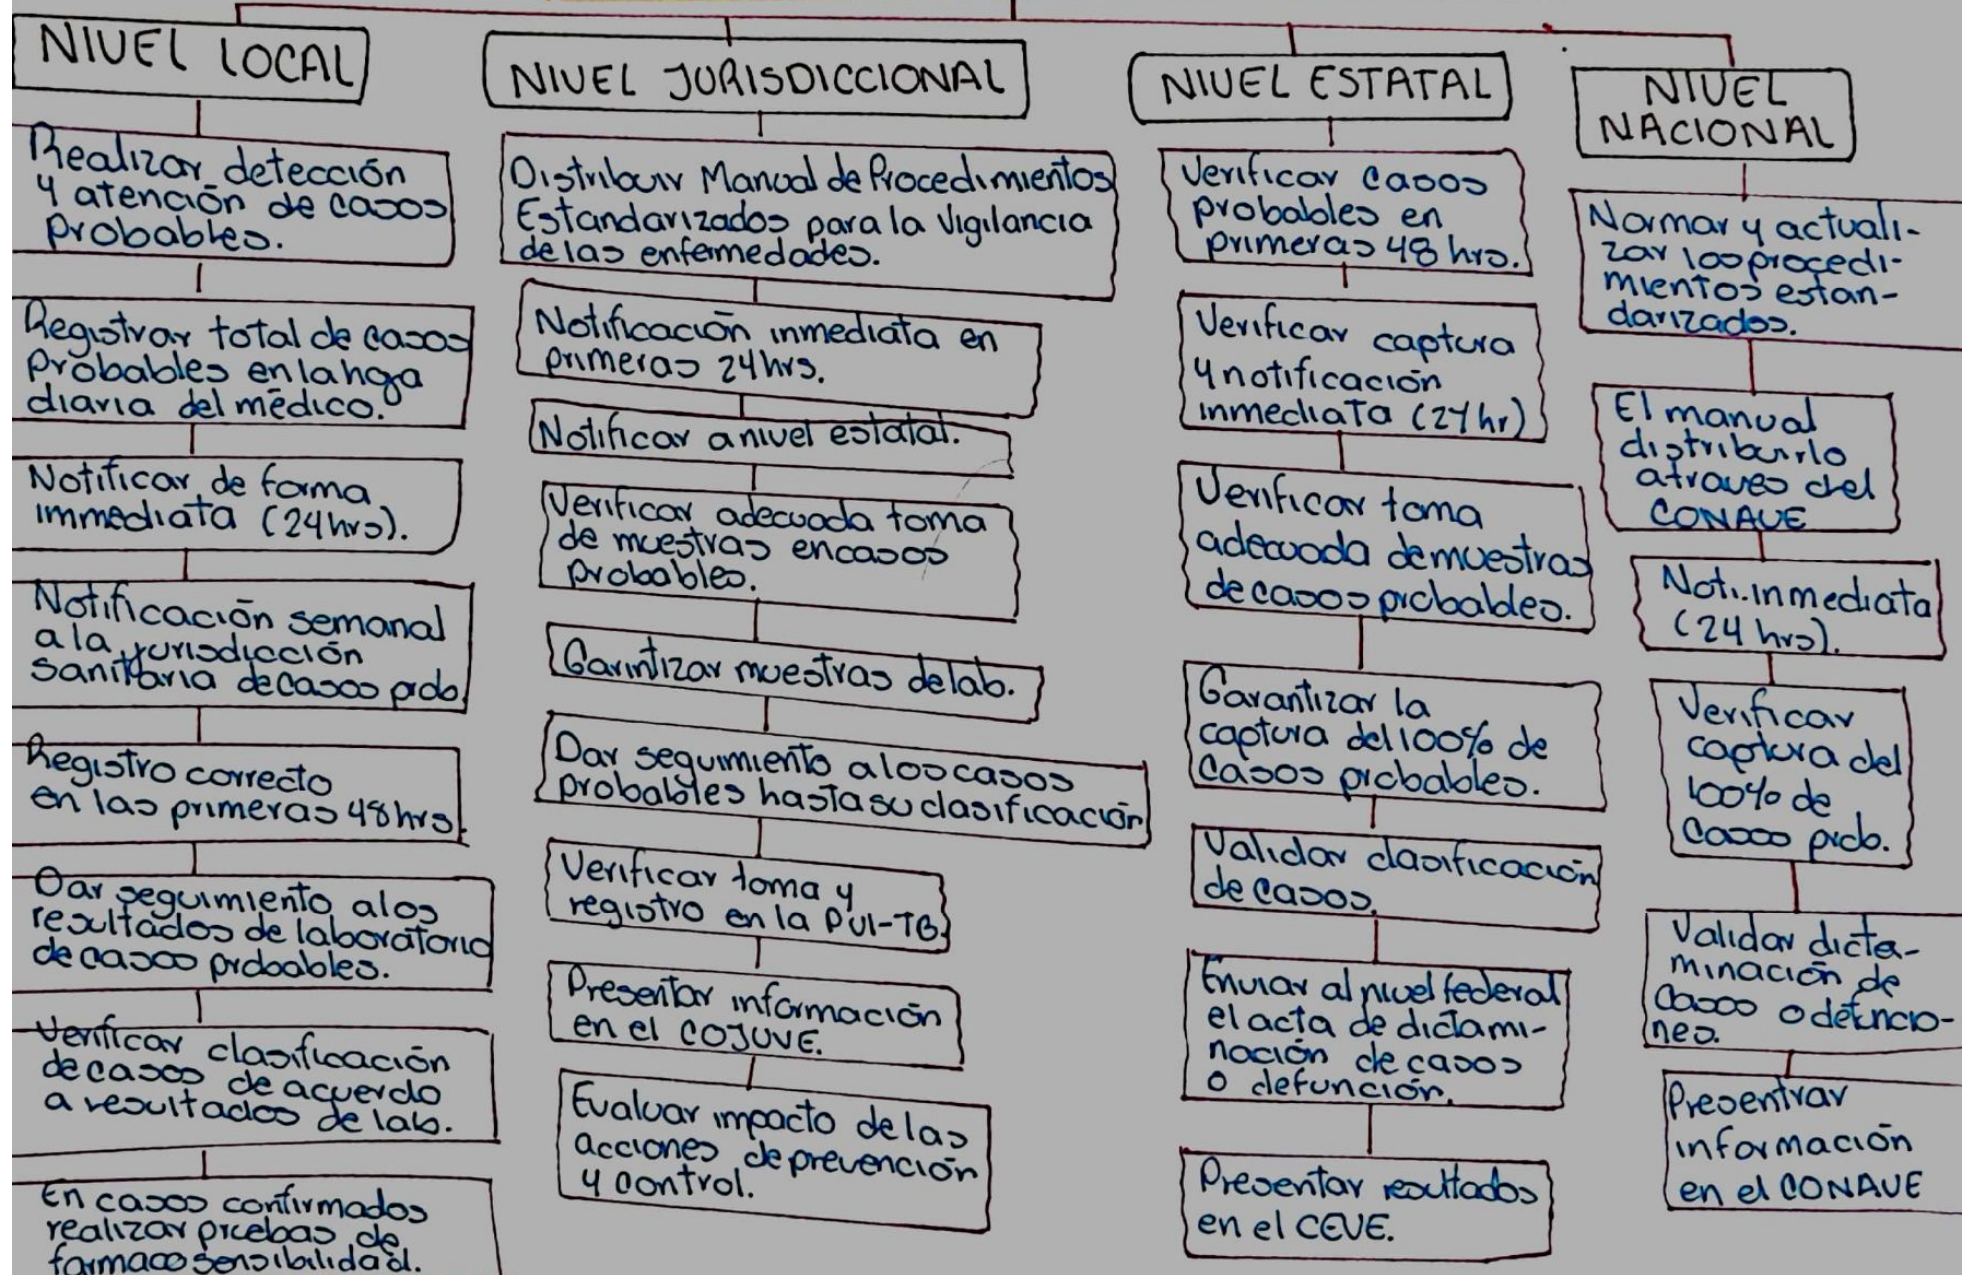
NIVEL LOCAL

Realizar detección y atención de casos probables.

Registrar total de casos probables en la hoja diaria del médico.

Notificar de forma inmediata (24hrs).

Notificación semanal a la jurisdicción sanitaria de casos prob.

Registro correcto en las primeras 48hrs.

Dar seguimiento a los resultados de laboratorio de casos probables.

Verificar clasificación de casos de acuerdo a resultados de lab.

En casos confirmados realizar pruebas de farmacosensibilidad.

NIVEL JURISDICCIONAL

Distribuir Manual de Procedimientos Estandarizados para la Vigilancia de las enfermedades.

Notificación inmediata en primeras 24hrs.

Notificar a nivel estatal.

Verificar adecuada toma de muestras en casos probables.

Garantizar muestras de lab.

Dar seguimiento a los casos probables hasta su clasificación.

Verificar toma y registro en la PUI-TB.

Presentar información en el COJUVE.

Evaluar impacto de las acciones de prevención y control.

NIVEL ESTATAL

Verificar casos probables en primeras 48 hrs.

Verificar captura y notificación inmediata (24 hr)

Verificar toma adecuada de muestras de casos probables.

Garantizar la captura del 100% de casos probables.

Validar clasificación de casos.

Enviar al nivel federal el acta de dictaminación de casos o defunción.

Presentar resultados en el CEVE.

NIVEL NACIONAL

Normar y actualizar los procedimientos estandarizados.

El manual distribuirlo a través del CONAVE

Noti. inmediata (24 hrs).

Verificar captura del 100% de caso prob.

Validar dictaminación de casos o defunciones.

Presentar información en el CONAVE